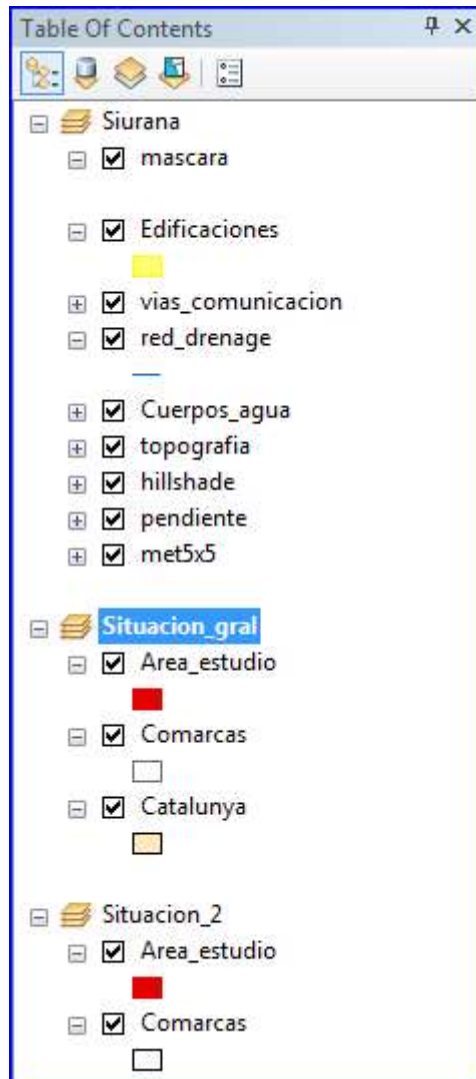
Table Of Contents

Siurana
mascara
Edificaciones
vias_comunicacion
red_drenage
Cuerpos_agua
topografia
hillshade
pendiente
met5x5

Situacion_gral
Area_estudio
Comarcas
Catalunya

Situacion_2
Area_estudio
Comarcas